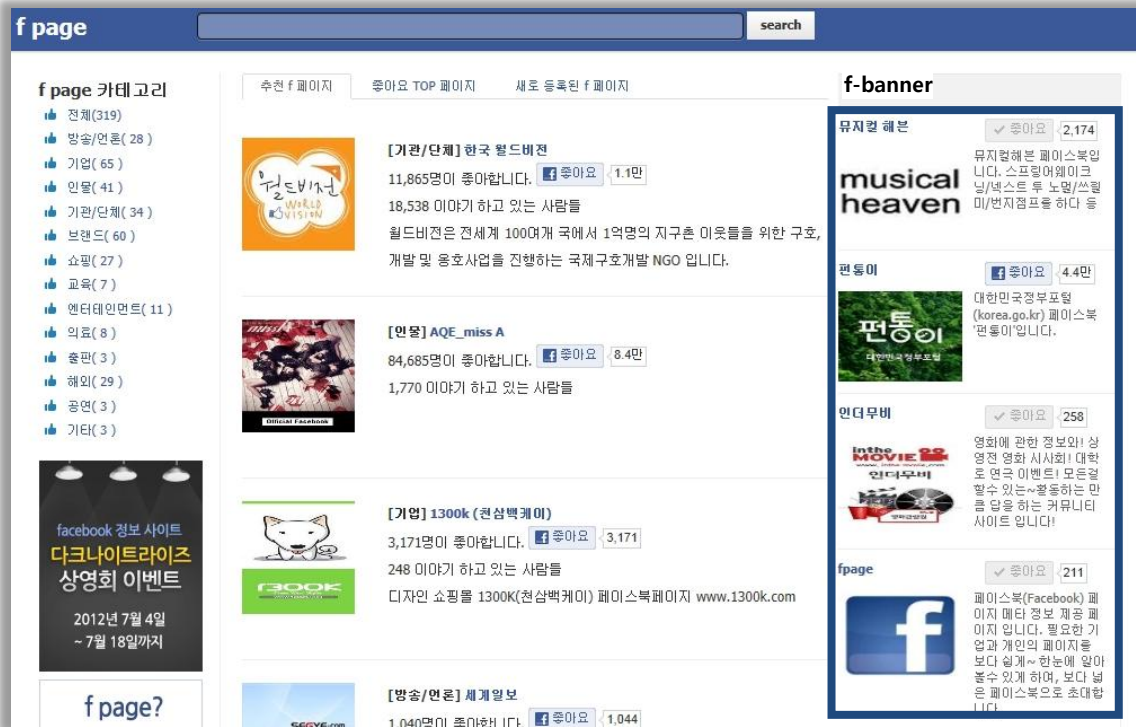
f page

search

f page 카테고리

전체(319)
방송/언론( 28 )
기업( 65 )
인물( 41 )
기관/단체( 34 )
브랜드( 60 )
쇼핑( 27 )
교육( 7 )
엔터테인먼트( 11 )
의료( 8 )
출판( 3 )
해외( 29 )
공연( 3 )
기타( 3 )

facebook 정보 사이트
다크나이트라이즈
상영회 이벤트
2012년 7월 4일
~ 7월 18일까지

f page?

추천 f 페이지 | 좋아요 TOP 페이지 | 새로 등록된 f 페이지

월드비전 WORLD VISION

[기관/단체] 한국 월드비전
11,865명이 좋아합니다. 좋아요 1.1만
18,538 이야기 하고 있는 사람들
월드비전은 전세계 100여개 국에서 1억명의 지구촌 이웃들을 위한 구호, 개발 및 옹호사업을 진행하는 국제구호개발 NGO 입니다.

Official Facebook

[인물] AQE_miss A
84,685명이 좋아합니다. 좋아요 8.4만
1,770 이야기 하고 있는 사람들

1300K

[기업] 1300k (천삼백케이)
3,171명이 좋아합니다. 좋아요 3,171
248 이야기 하고 있는 사람들
디자인 쇼핑몰 1300K(천삼백케이) 페이스북페이지 www.1300k.com

SEGYE.com

[방송/언론] 세계일보
1,040명이 좋아합니다. 좋아요 1,044

f-banner

뮤지컬 해븐
좋아요 2,174
musical heaven
뮤지컬해븐 페이스북입니다. 스프링어웨이크닝/넥스트 투 노멀/쓰릴미/번지점프를 하다 등

펀통이
좋아요 4.4만
펀통이 대한민국정부포털
대한민국정부포털(korea.go.kr) 페이스북 '펀통이'입니다.

인더무비
좋아요 258
in the MOVIE 인더무비
영화에 관한 정보와! 상영전 영화 시사회! 대학로 연극 이벤트! 모든걸 할수 있는~활동하는 만큼 답을 하는 커뮤니티 사이트 입니다!

fpage
좋아요 211
페이스북(Facebook) 페이지 메타 정보 제공 페이지 입니다. 필요한 기업과 개인의 페이지를 보다 쉽게~ 한눈에 알아볼수 있게 하여, 보다 넓은 페이스북으로 초대합니다.